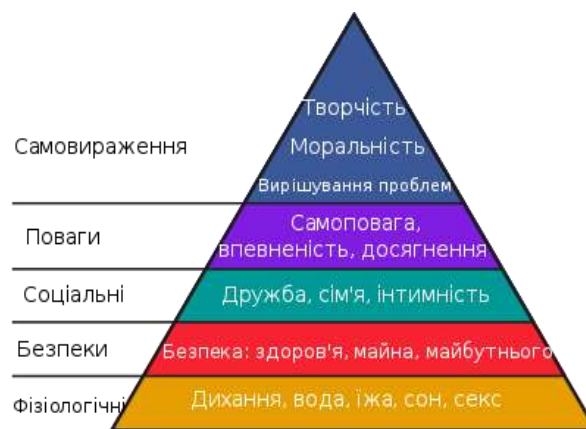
Самовираження

Творчість
Моральність
Вирішування проблем

Поваги

Самоповага, впевненість, досягнення

Соціальні

Дружба, сім'я, інтимність

Безпеки

Безпека: здоров'я, майна, майбутнього

Фізіологічні

Дихання, вода, їжа, сон, секс